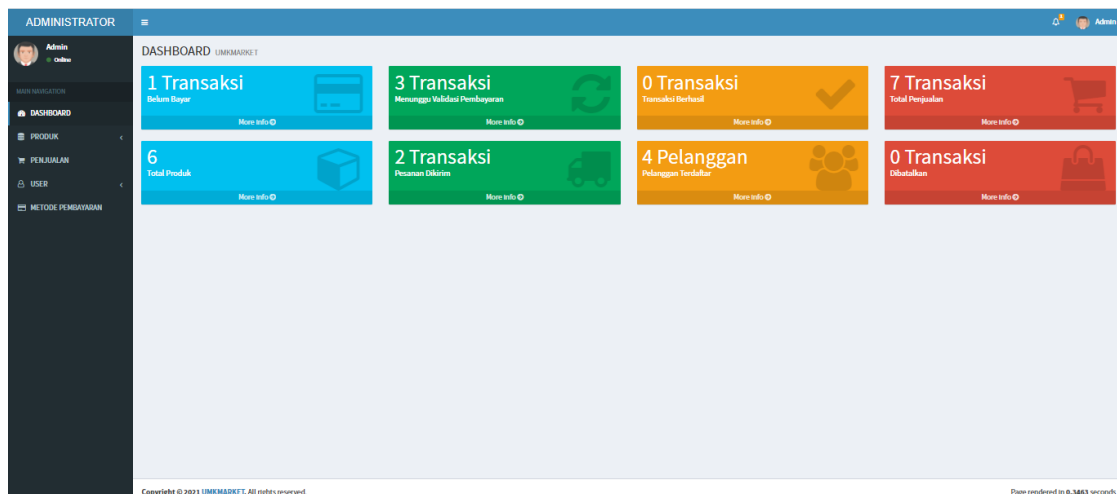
ADMINISTRATOR

Admin

Admin
Online

MAIN NAVIGATION
DASHBOARD
PRODUK
PENJUALAN
USER
METODE PEMBAYARAN

DASHBOARD UMKMARKET

1 Transaksi
Belum Bayar
More info

3 Transaksi
Menunggu Validasi Pembayaran
More info

0 Transaksi
Transaksi Berhasil
More info

7 Transaksi
Total Penjualan
More info

6
Total Produk
More info

2 Transaksi
Pesanan Dikirim
More info

4 Pelanggan
Pelanggan Terdaftar
More info

0 Transaksi
Dibatalkan
More info

Copyright © 2021 UMKMARKET. All rights reserved.

Page rendered in 0.3463 seconds